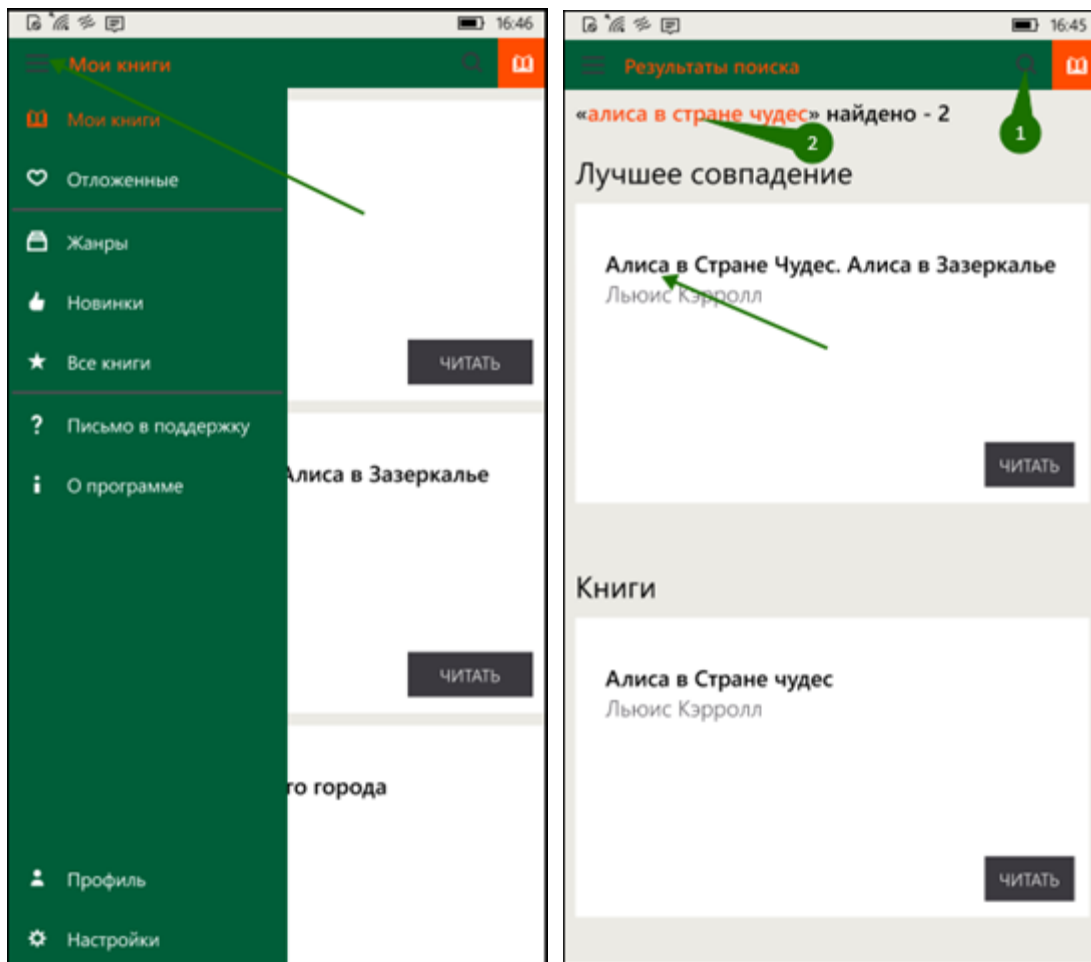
16:46

Мои книги

Мои книги

Отложенные

Жанры

Новинки

Все книги

Письмо в поддержку

О программе

ЧИТАТЬ

Алиса в Зазеркалье

ЧИТАТЬ

го города

Профиль

Настройки

16:45

Результаты поиска

«алиса в стране чудес» найдено - 2

1

2

Лучшее совпадение

Алиса в Стране Чудес. Алиса в Зазеркалье
Льюис Кэрролл

ЧИТАТЬ

Книги

Алиса в Стране чудес
Льюис Кэрролл

ЧИТАТЬ